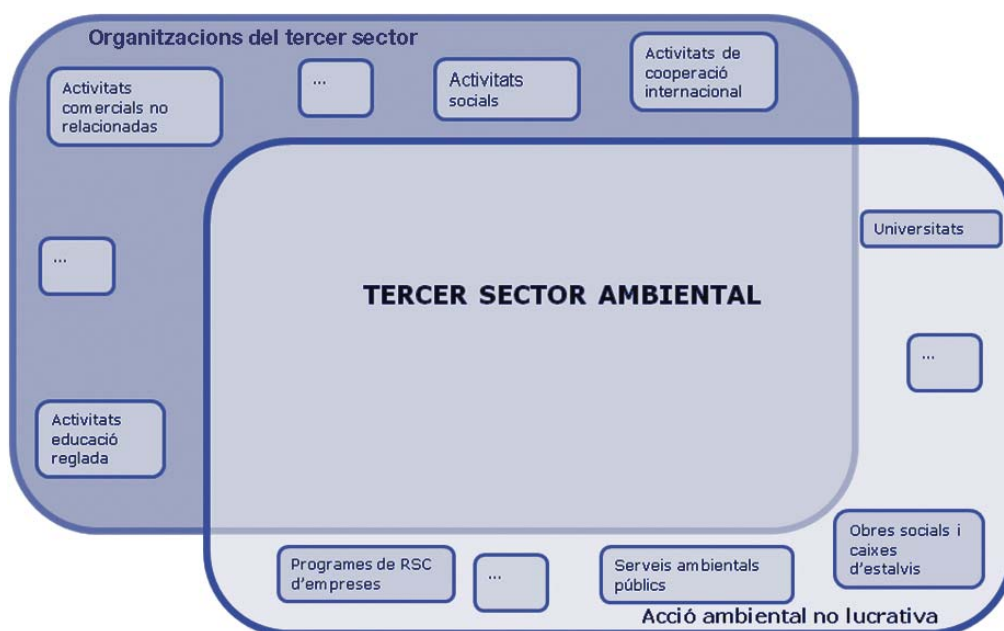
Organitzacions del tercer sector

Activitats comercials no relacionadas

...

Activitats socials

Activitats de cooperació internacional

...

Universitats

TERCER SECTOR AMBIENTAL

...

Activitats educació reglada

Obres socials i caixes d'estalvis

Programes de RSC d'empreses

...

Serveis ambientals públics

Acció ambiental no lucrativa